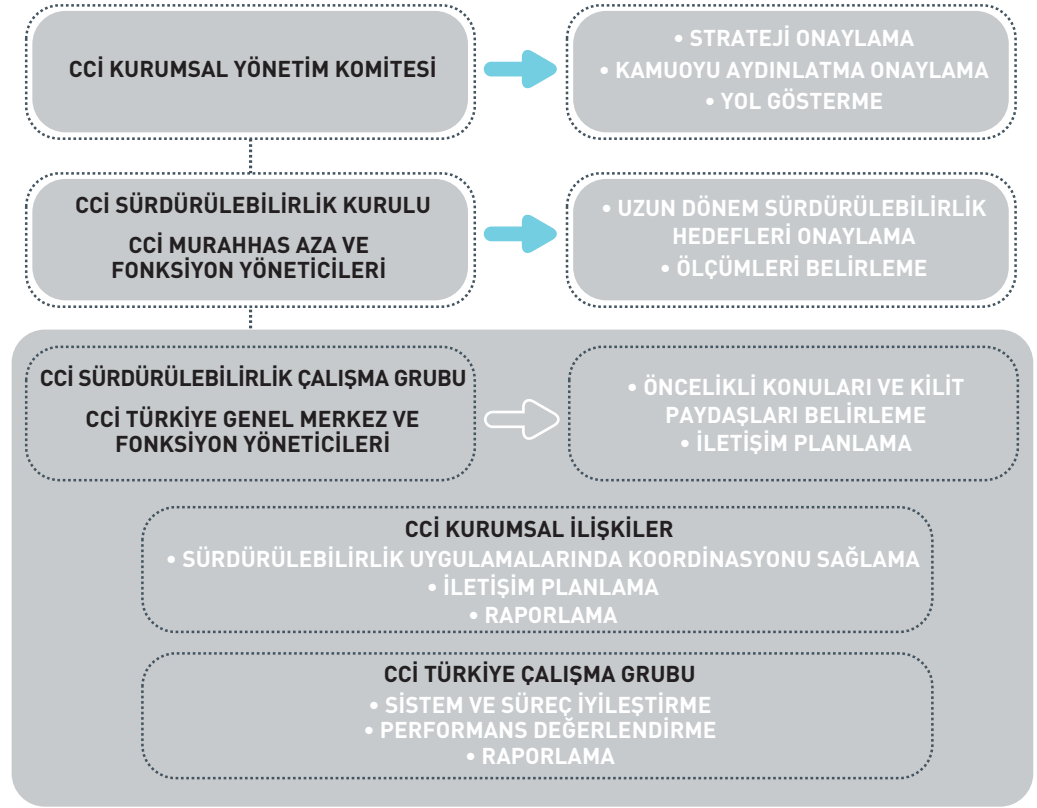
CCİ KURUMSAL YÖNETİM KOMİTESİ

• STRATEJİ ONAYLAMA
• KAMUOYU AYDINLATMA ONAYLAMA
• YOL GÖSTERME

CCİ SÜRDÜRÜLEBİLİRLİK KURULU

CCİ MURAHHAS AZA VE FONKSİYON YÖNETİCİLERİ

• UZUN DÖNEM SÜRDÜRÜLEBİLİRLİK HEDEFLERİ ONAYLAMA
• ÖLÇÜMLERİ BELİRLEME

CCİ SÜRDÜRÜLEBİLİRLİK ÇALIŞMA GRUBU

CCİ TÜRKİYE GENEL MERKEZ VE FONKSİYON YÖNETİCİLERİ

• ÖNCELİKLİ KONULARI VE KİLİT PAYDAŞLARI BELİRLEME
• İLETİŞİM PLANLAMA

CCİ KURUMSAL İLİŞKİLER
• SÜRDÜRÜLEBİLİRLİK UYGULAMALARINDA KOORDİNASYONU SAĞLAMA
• İLETİŞİM PLANLAMA
• RAPORLAMA

CCİ TÜRKİYE ÇALIŞMA GRUBU
• SİSTEM VE SÜREÇ İYİLEŞTİRME
• PERFORMANS DEĞERLENDİRME
• RAPORLAMA